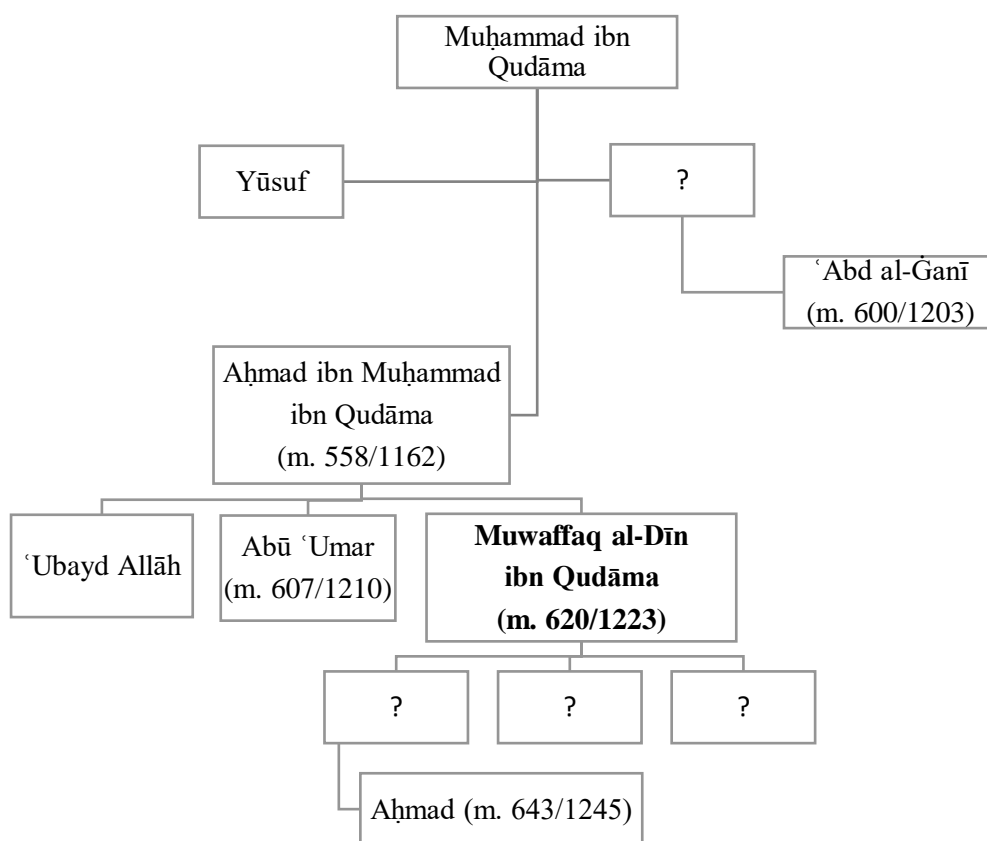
Muḥammad ibn Qudāma

Yūsuf

?

ʿAbd al-Ġanī (m. 600/1203)

Aḥmad ibn Muḥammad ibn Qudāma (m. 558/1162)

ʿUbayd Allāh

Abū ʿUmar (m. 607/1210)

**Muwaffaq al-Dīn ibn Qudāma (m. 620/1223)**

?

?

?

Aḥmad (m. 643/1245)